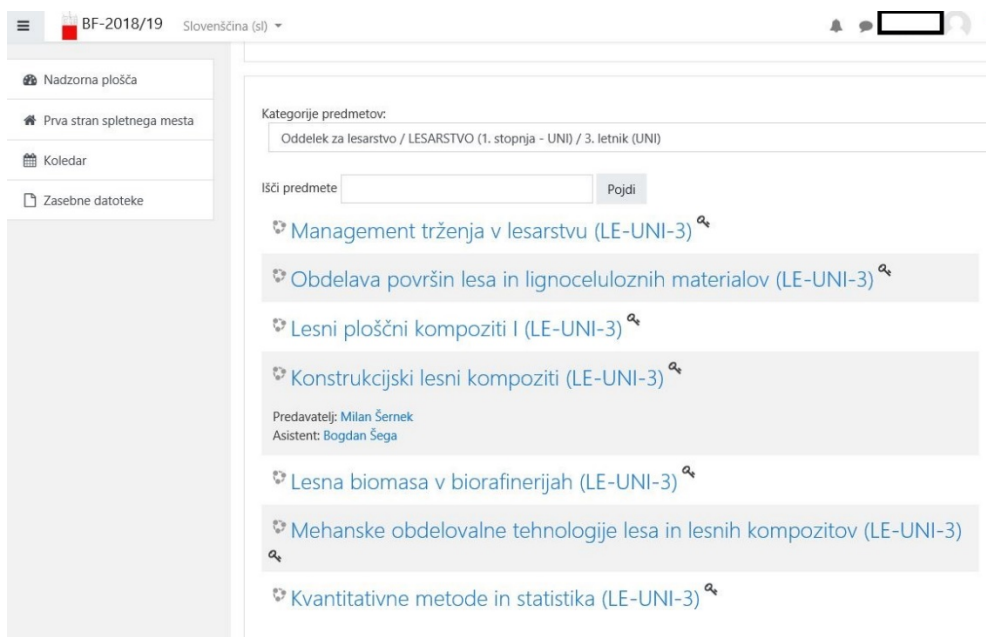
BF-2018/19 Slovenščina (sl)

Nadzorna plošča

Prva stran spletnega mesta

Koledar

Zasebne datoteke

Kategorije predmetov:

Oddelek za lesarstvo / LESARSTVO (1. stopnja - UNI) / 3. letnik (UNI)

Išči predmete Pojdi

Management trženja v lesarstvu (LE-UNI-3)

Obdelava površin lesa in lignoceluloznih materialov (LE-UNI-3)

Lesni ploščni kompoziti I (LE-UNI-3)

Konstrukcijski lesni kompoziti (LE-UNI-3)

Predavatelj: Milan Šernek
Asistent: Bogdan Šega

Lesna biomasa v biorafinerijah (LE-UNI-3)

Mehanske obdelovalne tehnologije lesa in lesnih kompozitov (LE-UNI-3)

Kvantitativne metode in statistika (LE-UNI-3)